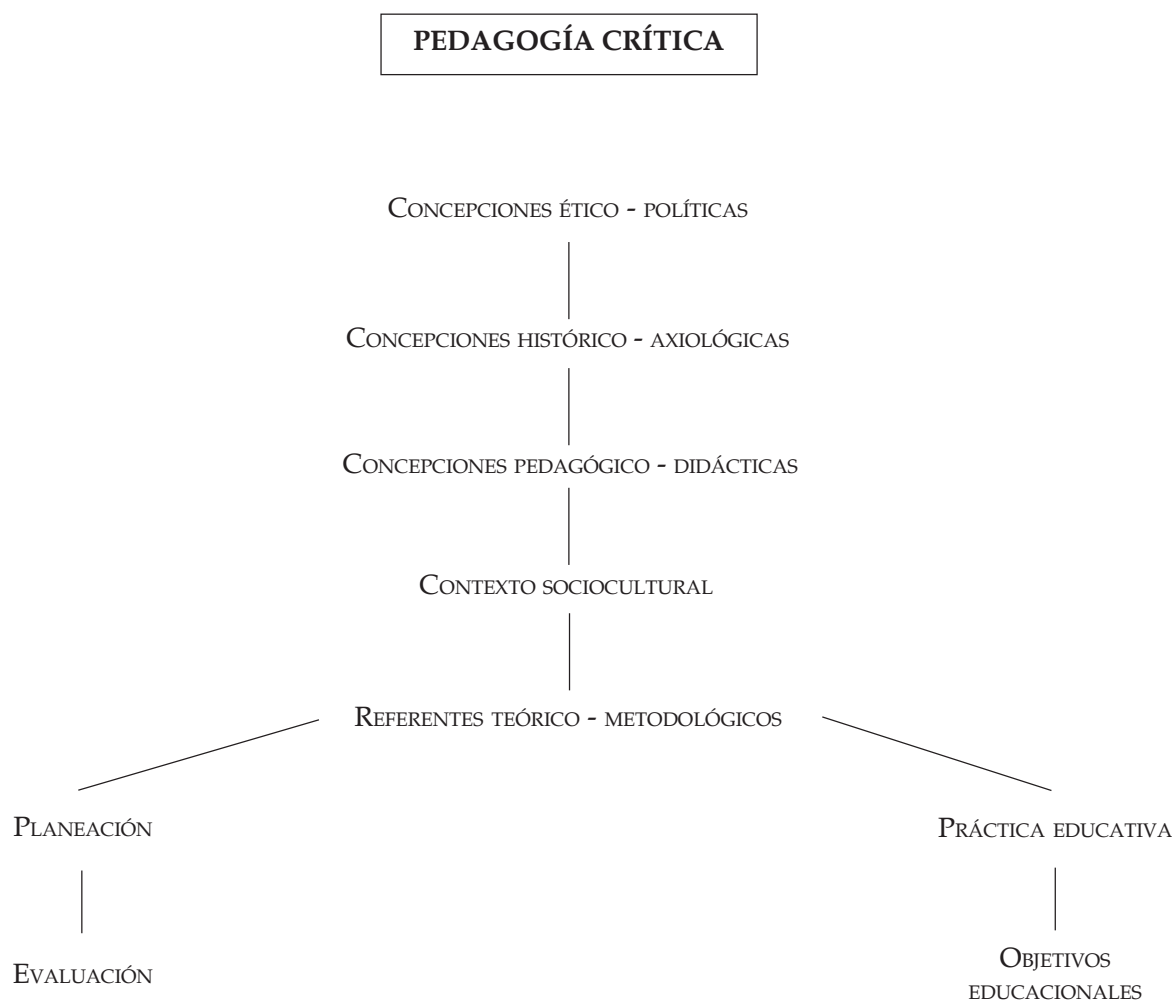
PEDAGOGÍA CRÍTICA

Concepciones ético - políticas

Concepciones histórico - axiológicas

Concepciones pedagógico - didácticas

Contexto sociocultural

Referentes teórico - metodológicos

Planeación

Evaluación

Práctica educativa

Objetivos educacionales